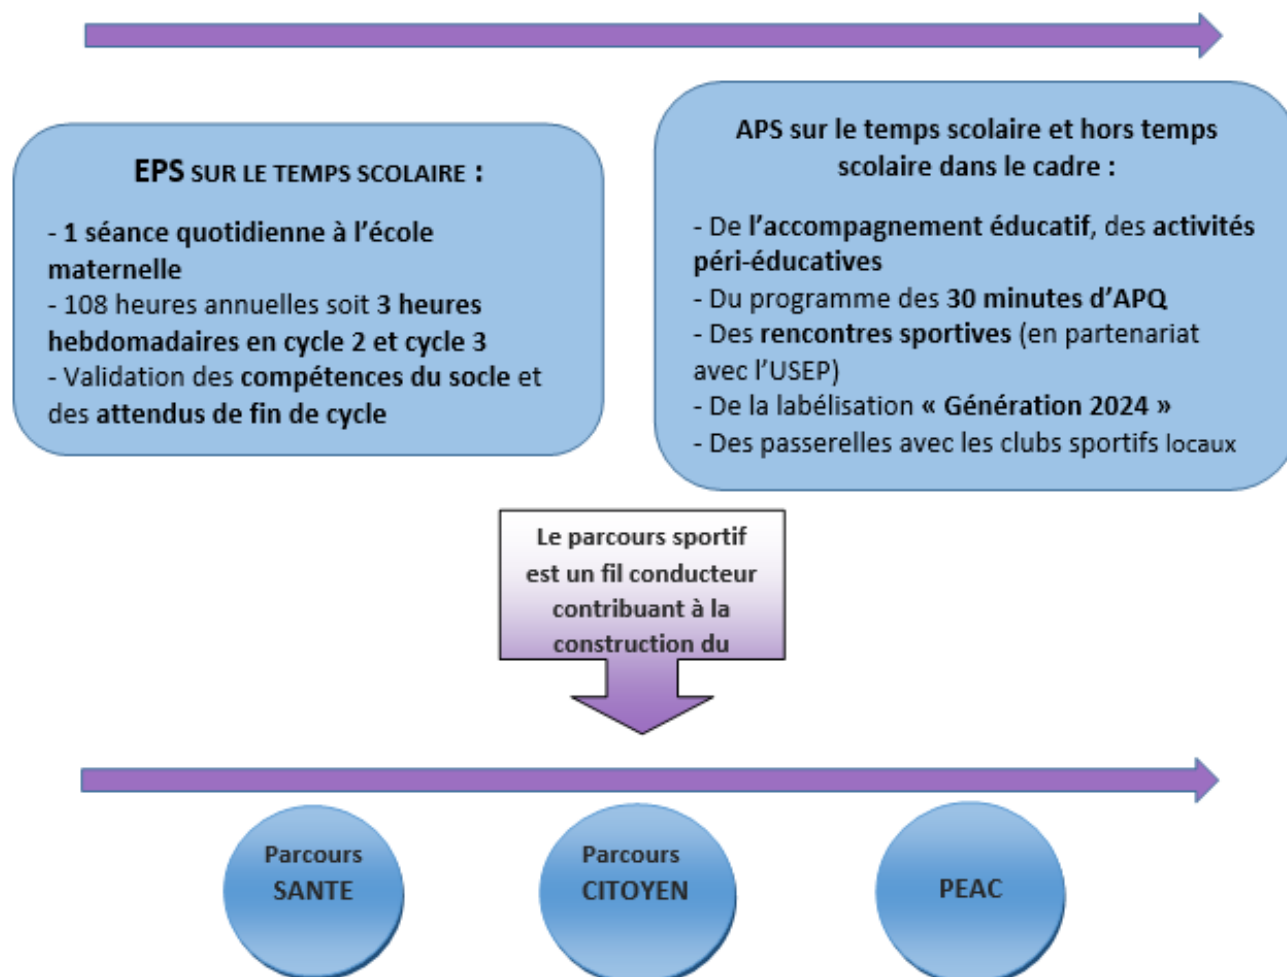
EPS SUR LE TEMPS SCOLAIRE :

- 1 séance quotidienne à l'école maternelle
- 108 heures annuelles soit 3 heures hebdomadaires en cycle 2 et cycle 3
- Validation des compétences du socle et des attendus de fin de cycle

APS sur le temps scolaire et hors temps scolaire dans le cadre :

- De l'accompagnement éducatif, des activités péri-éducatives
- Du programme des 30 minutes d'APQ
- Des rencontres sportives (en partenariat avec l'USEP)
- De la labélisation « Génération 2024 »
- Des passerelles avec les clubs sportifs locaux

Le parcours sportif est un fil conducteur contribuant à la construction du

Parcours SANTE

Parcours CITOYEN

PEAC